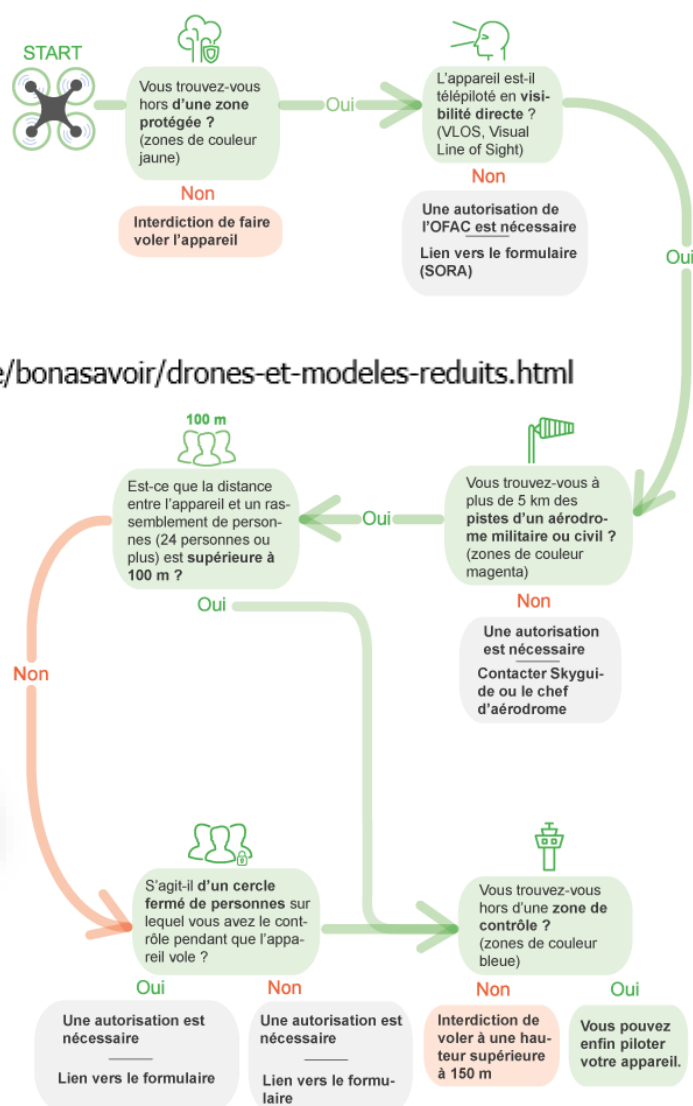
START

Vous trouvez-vous hors d'une zone protégée ? (zones de couleur jaune)

Oui

Non

Interdiction de faire voler l'appareil

L'appareil est-il télépiloté en visibilité directe ? (VLOS, Visual Line of Sight)

Non

Une autorisation de l'OFAC est nécessaire

Lien vers le formulaire (SORA)

Oui

/bonasavoir/drones-et-modeles-reduits.html

100 m

Est-ce que la distance entre l'appareil et un rassemblement de personnes (24 personnes ou plus) est supérieure à 100 m ?

Oui

Vous trouvez-vous à plus de 5 km des pistes d'un aérodrome militaire ou civil ? (zones de couleur magenta)

Non

Une autorisation est nécessaire

Contacter Skyguide ou le chef d'aérodrome

Oui

Non

S'agit-il d'un cercle fermé de personnes sur lequel vous avez le contrôle pendant que l'appareil vole ?

Oui

Une autorisation est nécessaire

Lien vers le formulaire

Non

Une autorisation est nécessaire

Lien vers le formulaire

Vous trouvez-vous hors d'une zone de contrôle ? (zones de couleur bleue)

Non

Interdiction de voler à une hauteur supérieure à 150 m

Oui

Vous pouvez enfin piloter votre appareil.